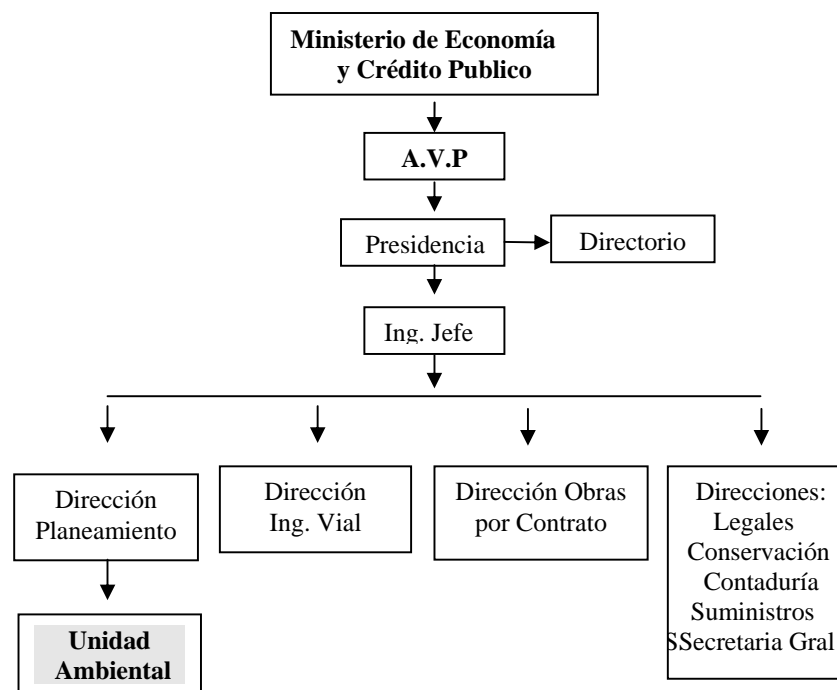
Ministerio de Economía y Crédito Publico

A.V.P

Presidencia

Directorio

Ing. Jefe

Dirección Planeamiento

Unidad Ambiental

Dirección Ing. Vial

Dirección Obras por Contrato

Direcciones:
Legales
Conservación
Contaduría
Suministros
SSecretaria Gral